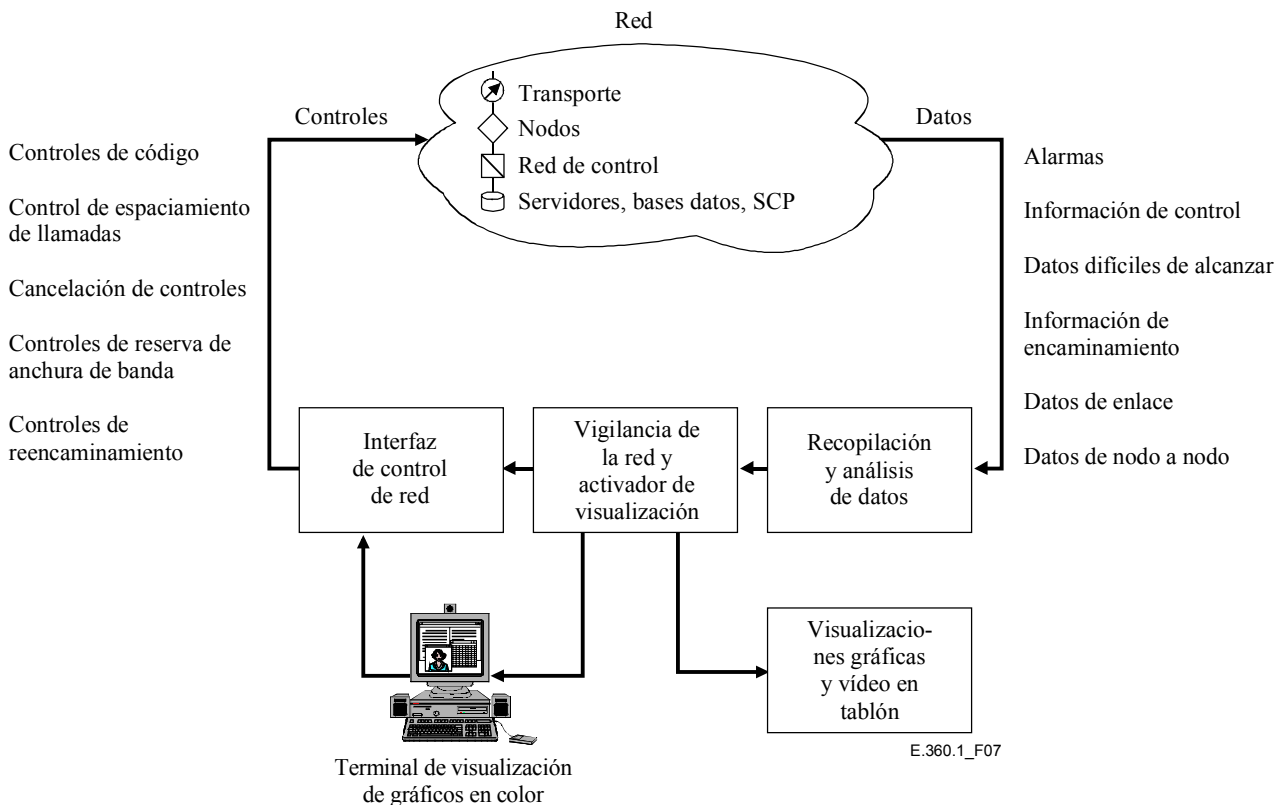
Red

Transporte
Nodos
Red de control
Servidores, bases datos, SCP

Controles

Datos

Controles de código

Control de espaciamiento de llamadas

Cancelación de controles

Controles de reserva de anchura de banda

Controles de reencaminamiento

Alarmas

Información de control

Datos difíciles de alcanzar

Información de encaminamiento

Datos de enlace

Datos de nodo a nodo

Interfaz de control de red

Vigilancia de la red y activador de visualización

Recopilación y análisis de datos

Visualizaciones gráficas y vídeo en tablón

E.360.1_F07

Terminal de visualización de gráficos en color